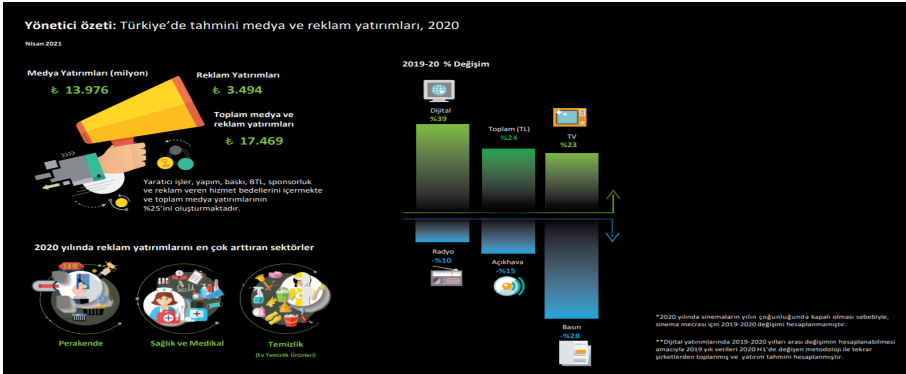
Yönetici özeti: Türkiye'de tahmini medya ve reklam yatırımları, 2020

Nisan 2021

Medya Yatırımları (milyon)
₺ 13.976

Reklam Yatırımları
₺ 3.494

Toplam medya ve reklam yatırımları
₺ 17.469

Yaratıcı işler, yapım, baskı, BTL, sponsorluk ve reklam veren hizmet bedellerini içermekte ve toplam medya yatırımlarının %25'ini oluşturmaktadır.

2020 yılında reklam yatırımlarını en çok arttıran sektörler

Perakende

Sağlık ve Medikal

Temizlik
(Ev Temizlik Ürünleri)

2019-20 % Değişim

Dijital
%39

Toplam (TL)
%24

TV
%23

Radyo
-%10

Açıkhava
-%15

Basın
-%28

*2020 yılında sinemaların yılın çoğunluğunda kapalı olması sebebiyle, sinema mecrası için 2019-2020 değişimi hesaplanmamıştır.

**Dijital yatırımlarında 2019-2020 yılları arası değişimin hesaplanabilmesi amacıyla 2019 yılı verileri 2020 H1'de değişen metodoloji ile tekrar şirketlerden toplanmış ve yatırım tahmini hesaplanmıştır.